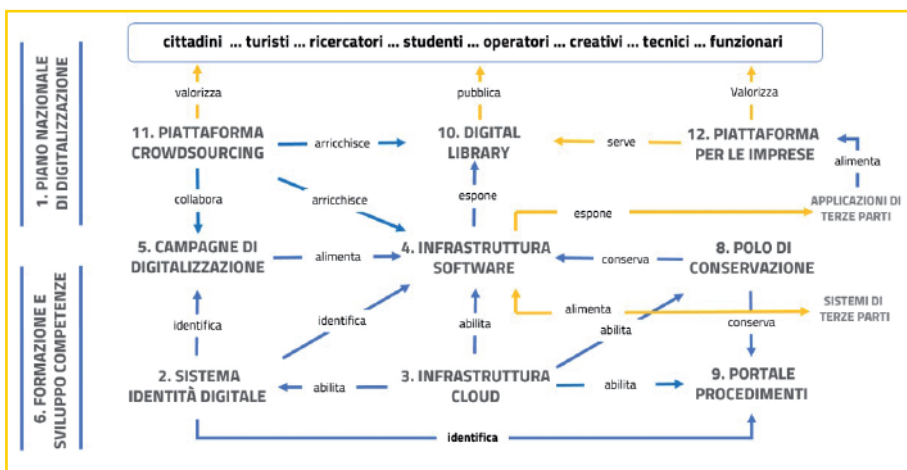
1. PIANO NAZIONALE DI DIGITALIZZAZIONE

6. FORMAZIONE E SVILUPPO COMPETENZE

cittadini ... turisti ... ricercatori ... studenti ... operatori ... creativi ... tecnici ... funzionari

valorizza

pubblica

Valorizza

11. PIATTAFORMA CROWDSOURCING

arricchisce

10. DIGITAL LIBRARY

serve

12. PIATTAFORMA PER LE IMPRESE

alimenta

collabora

arricchisce

espone

APPLICAZIONI DI TERZE PARTI

espone

5. CAMPAGNE DI DIGITALIZZAZIONE

alimenta

4. INFRASTRUTTURA SOFTWARE

conserva

8. POLO DI CONSERVAZIONE

SISTEMI DI TERZE PARTI

alimenta

identifica

identifica

abilita

abilita

conserva

2. SISTEMA IDENTITÀ DIGITALE

abilita

3. INFRASTRUTTURA CLOUD

abilita

9. PORTALE PROCEDIMENTI

identifica